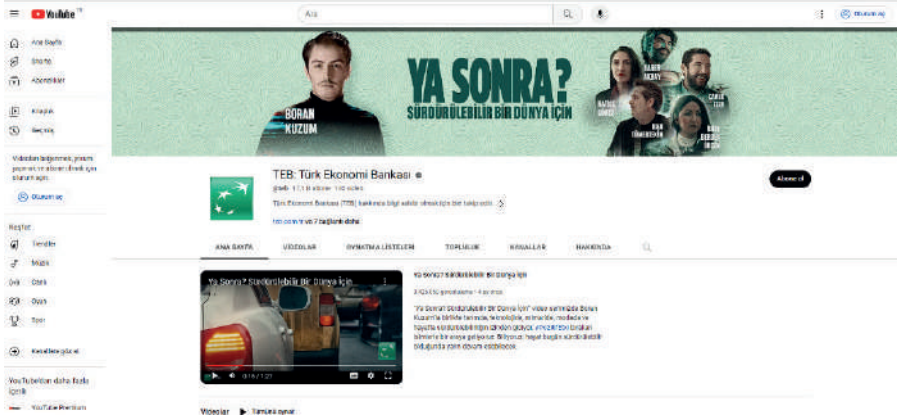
YouTube TR

Ara

Oturum aç

Ana Sayfa
Shorts
Abonelikler

Kitaplık
Geçmiş

Videoları beğenmek, yorum yapmak ve abone olmak için oturum açın.

Oturum aç

Keşfet
Trendler
Müzik
Canlı
Oyun
Spor

Kanallara göz at

YouTube'dan daha fazla içerik
YouTube Premium

YA SONRA?
SÜRDÜRÜLEBİLİR BİR DÜNYA İÇİN

BORAN KUZUM
SARP AKKAYA
CANER CİNDORUK
NAZLI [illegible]
BAY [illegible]
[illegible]

TEB: Türk Ekonomi Bankası
@teb · 17,1 B abone · 145 video
Türk Ekonomi Bankası (TEB) kanalına hoş geldiniz. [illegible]
teb.com.tr ve 7 bağlantı daha

Abone ol

ANA SAYFA
VİDEOLAR
OYNATMA LİSTELERİ
TOPLULUK
KANALLAR
HAKKINDA

Ya Sonra? Sürdürülebilir Bir Dünya İçin

Ya Sonra? Sürdürülebilir Bir Dünya İçin
3.924.510 görüntüleme · 4 ay önce
"Ya Sonra? Sürdürülebilir Bir Dünya İçin" video serimizde Boran Kuzum'la birlikte tarımda, teknolojide, enerjide, modada ve hayatta sürdürülebilirliğin izinden gidiyor, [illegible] bizi birer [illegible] bugün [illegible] sürdürülebilir olduğunda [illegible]

0:16 / 1:21

Videolar ▶ Tümünü oynat